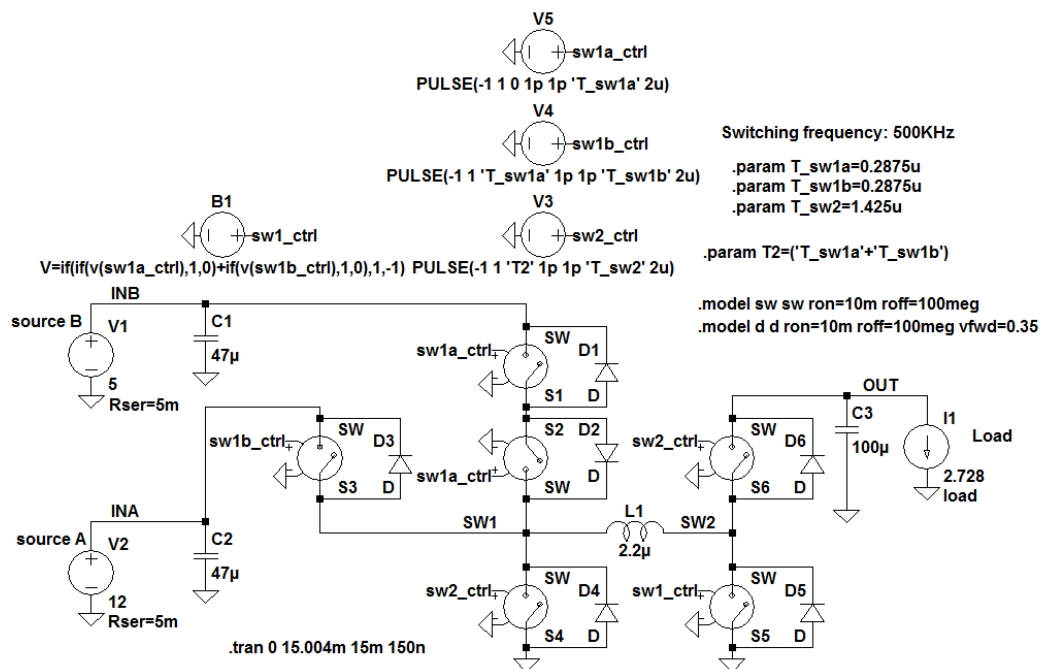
V5
sw1a_ctrl
PULSE(-1 1 0 1p 1p 'T_sw1a' 2u)
V4
sw1b_ctrl
PULSE(-1 1 'T_sw1a' 1p 1p 'T_sw1b' 2u)
V3
sw2_ctrl
PULSE(-1 1 'T2' 1p 1p 'T_sw2' 2u)
B1
sw1_ctrl
V=if(if(v(sw1a_ctrl),1,0)+if(v(sw1b_ctrl),1,0),1,-1)

Switching frequency: 500KHz

.param T_sw1a=0.2875u
.param T_sw1b=0.2875u
.param T_sw2=1.425u

.param T2=('T_sw1a'+'T_sw1b')

.model sw sw ron=10m roff=100meg
.model d d ron=10m roff=100meg vfwd=0.35

INB
source B
V1
5
Rser=5m
C1
47µ
SW
sw1a_ctrl
D1
S1
D
S2
D2
sw1a_ctrl
SW
D
sw1b_ctrl
SW
D3
S3
D
OUT
C3
100µ
I1
Load
2.728
load
sw2_ctrl
SW
D6
S6
D
INA
source A
V2
12
Rser=5m
C2
47µ
SW1
L1
2.2µ
SW2
sw2_ctrl
SW
D4
S4
D
sw1_ctrl
SW
D5
S5
D
.tran 0 15.004m 15m 150n